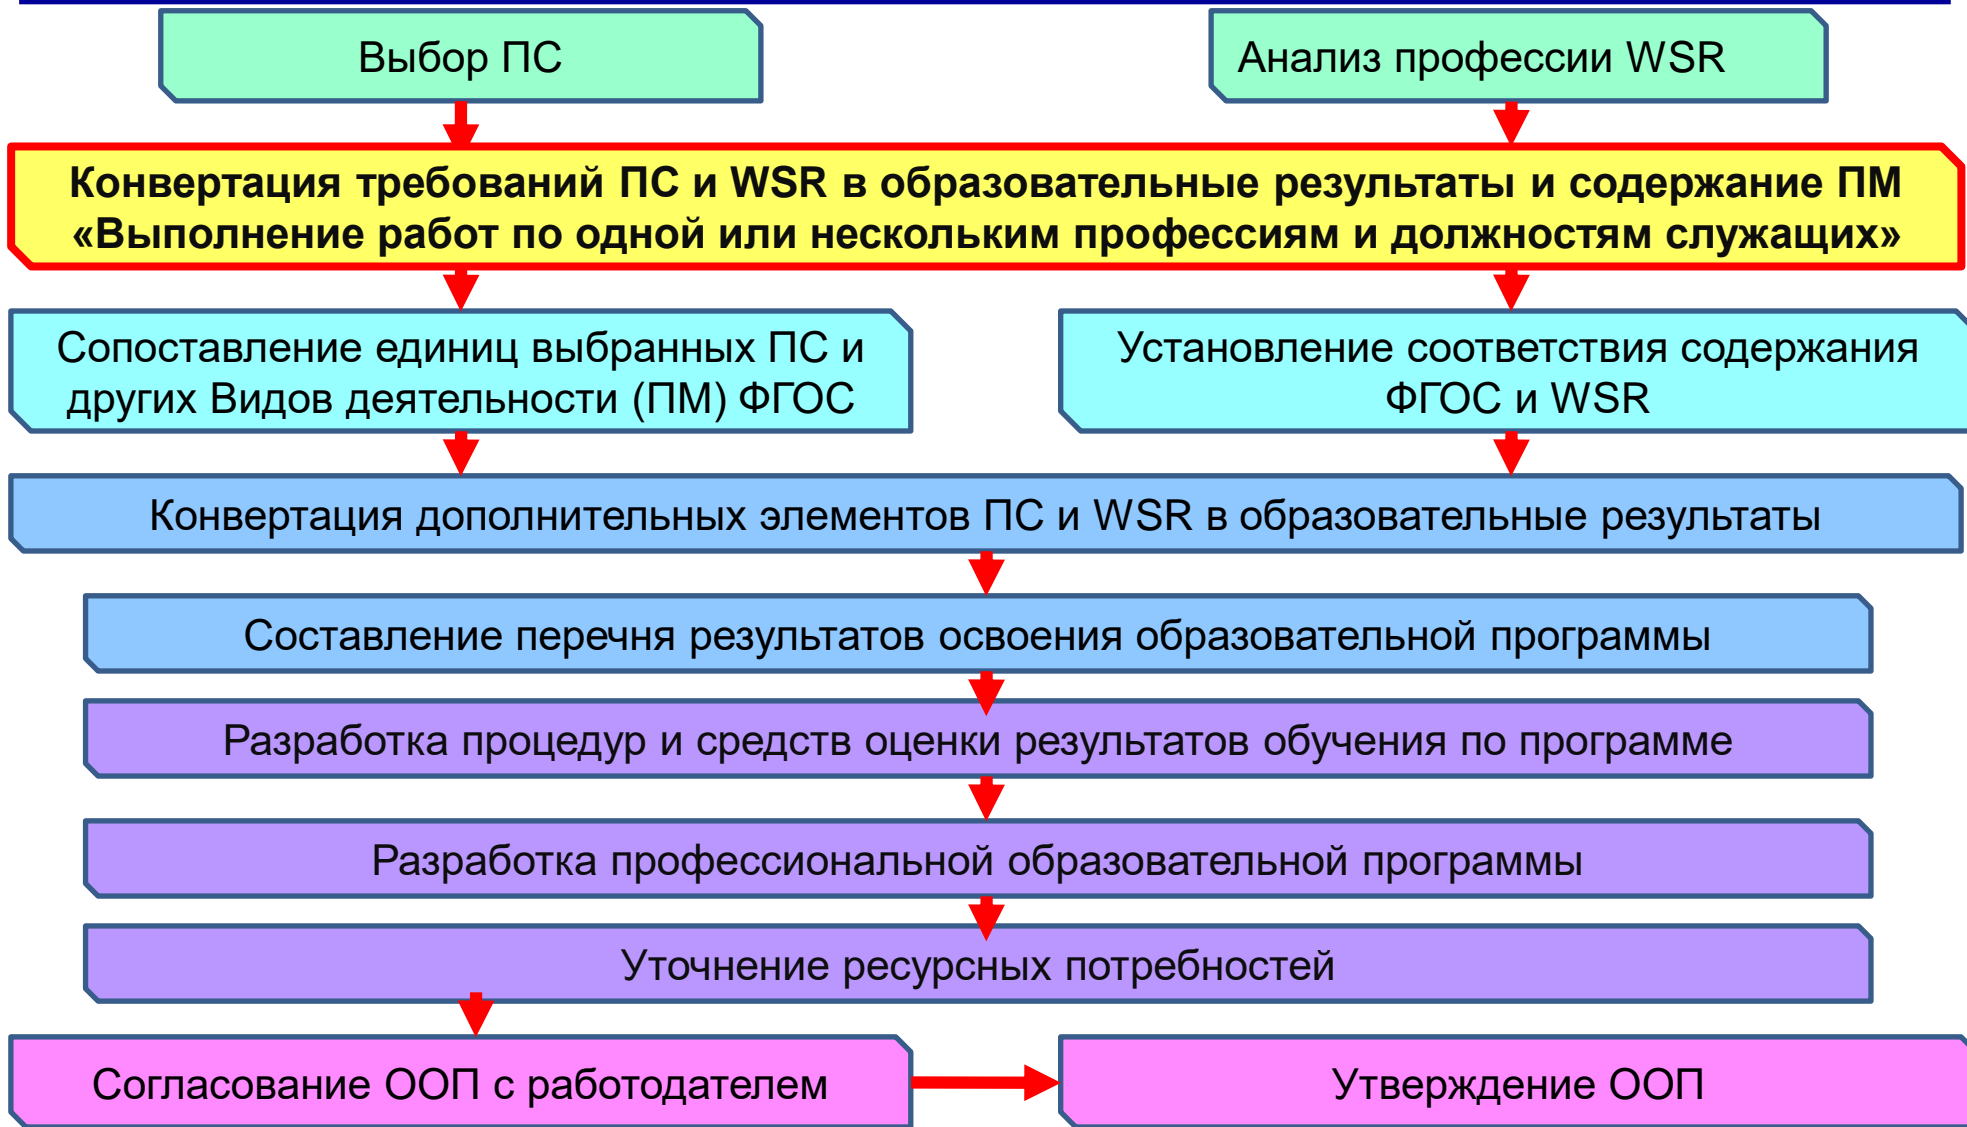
Выбор ПС

Анализ профессии WSR

Конвертация требований ПС и WSR в образовательные результаты и содержание ПМ «Выполнение работ по одной или нескольким профессиям и должностям служащих»

Сопоставление единиц выбранных ПС и других Видов деятельности (ПМ) ФГОС

Установление соответствия содержания ФГОС и WSR

Конвертация дополнительных элементов ПС и WSR в образовательные результаты

Составление перечня результатов освоения образовательной программы

Разработка процедур и средств оценки результатов обучения по программе

Разработка профессиональной образовательной программы

Уточнение ресурсных потребностей

Согласование ООП с работодателем

Утверждение ООП